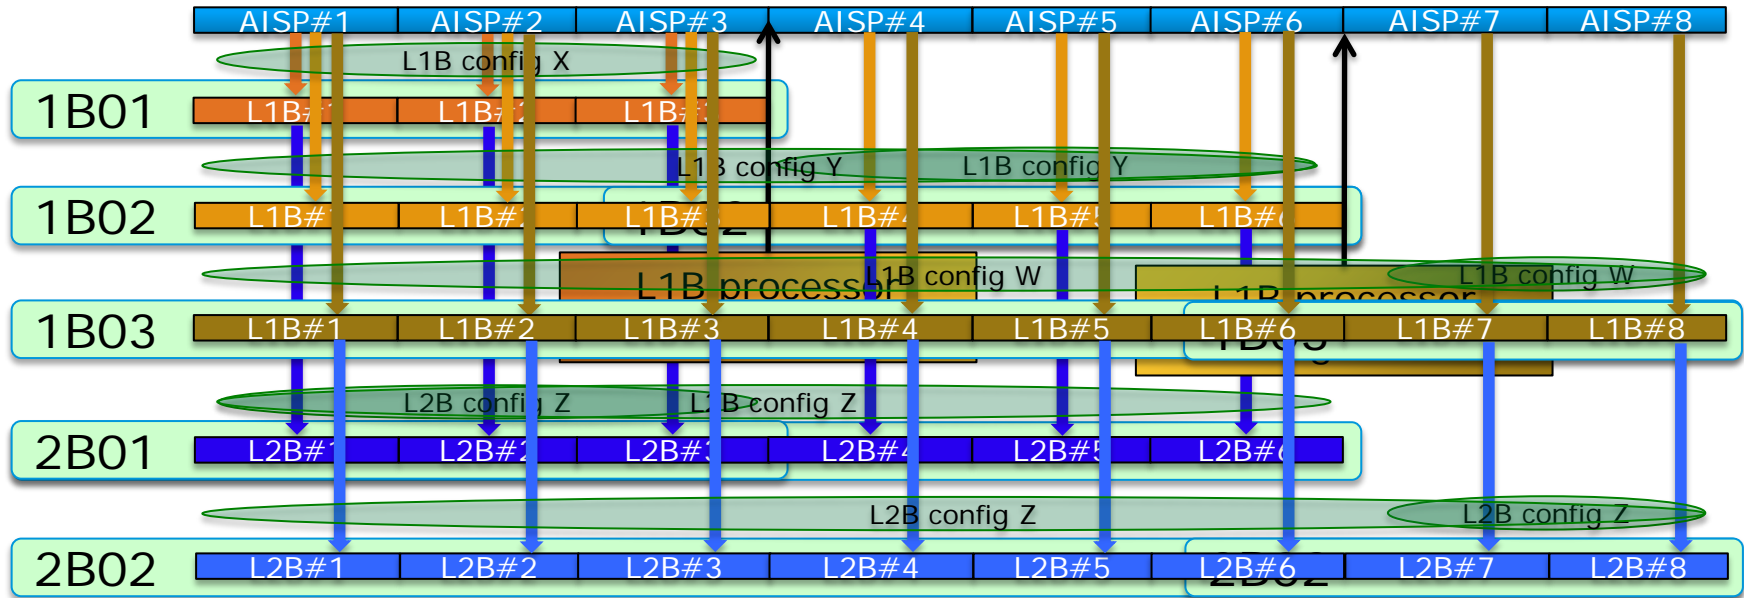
AISP#1 AISP#2 AISP#3 AISP#4 AISP#5 AISP#6 AISP#7 AISP#8

L1B config X

1B01 L1B#1 L1B#2 L1B#3

L1B config Y L1B config Y

1B02 L1B#1 L1B#2 L1B#3 L1B#4 L1B#5 L1B#6

L1B processor L1B config W L1B processor L1B config W

1B03 L1B#1 L1B#2 L1B#3 L1B#4 L1B#5 L1B#6 L1B#7 L1B#8

L2B config Z L2B config Z

2B01 L2B#1 L2B#2 L2B#3 L2B#4 L2B#5 L2B#6

L2B config Z L2B config Z

2B02 L2B#1 L2B#2 L2B#3 L2B#4 L2B#5 L2B#6 L2B#7 L2B#8